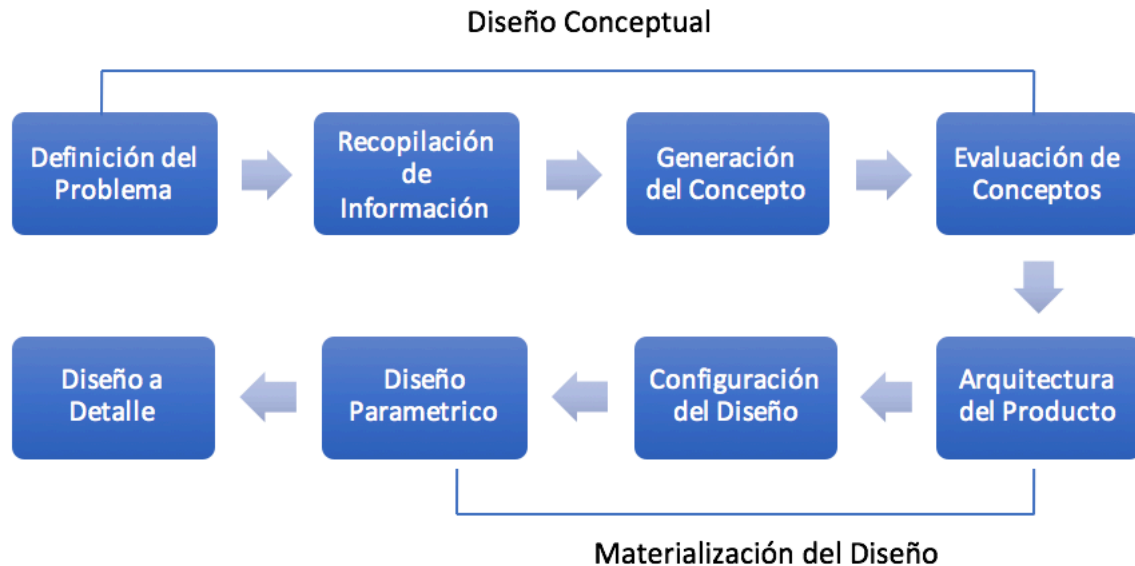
Diseño Conceptual

Definición del Problema

Recopilación de Información

Generación del Concepto

Evaluación de Conceptos

Arquitectura del Producto

Configuración del Diseño

Diseño Parametrico

Diseño a Detalle

Materialización del Diseño